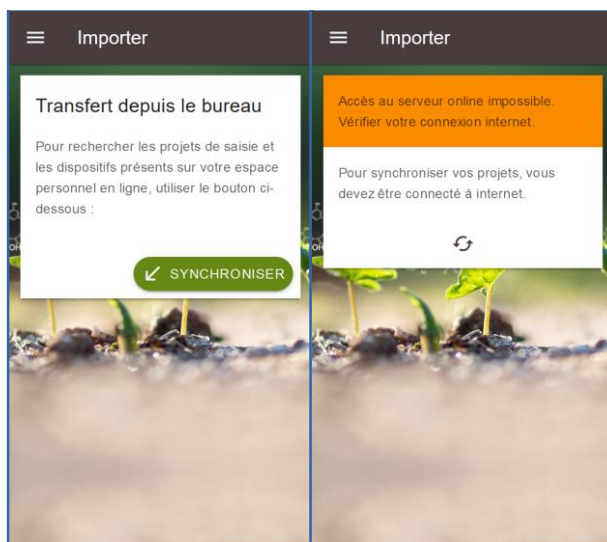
Importer

Transfert depuis le bureau

Pour rechercher les projets de saisie et les dispositifs présents sur votre espace personnel en ligne, utiliser le bouton ci-dessous :

SYNCHRONISER

Importer

Accès au serveur online impossible. Vérifier votre connexion internet.

Pour synchroniser vos projets, vous devez être connecté à internet.